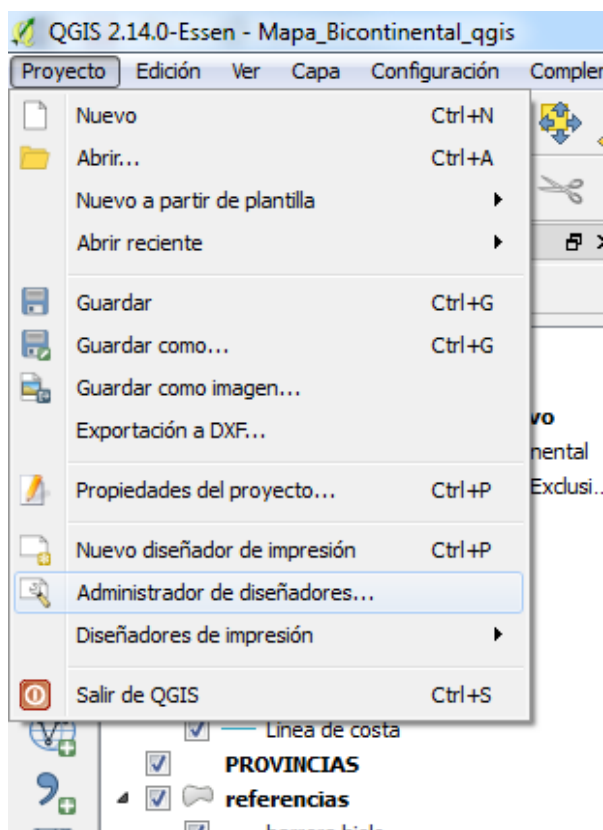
QGIS 2.14.0-Essen - Mapa_Bicontinental_qgis

Proyecto Edición Ver Capa Configuración Compler

Nuevo Ctrl+N
Abrir... Ctrl+A
Nuevo a partir de plantilla
Abrir reciente

Guardar Ctrl+G
Guardar como... Ctrl+G
Guardar como imagen...
Exportación a DXF...

Propiedades del proyecto... Ctrl+P

Nuevo diseñador de impresión Ctrl+P
Administrador de diseñadores...
Diseñadores de impresión

Salir de QGIS Ctrl+S

vo
nental
Exclusi...

Línea de costa
PROVINCIAS
referencias
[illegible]